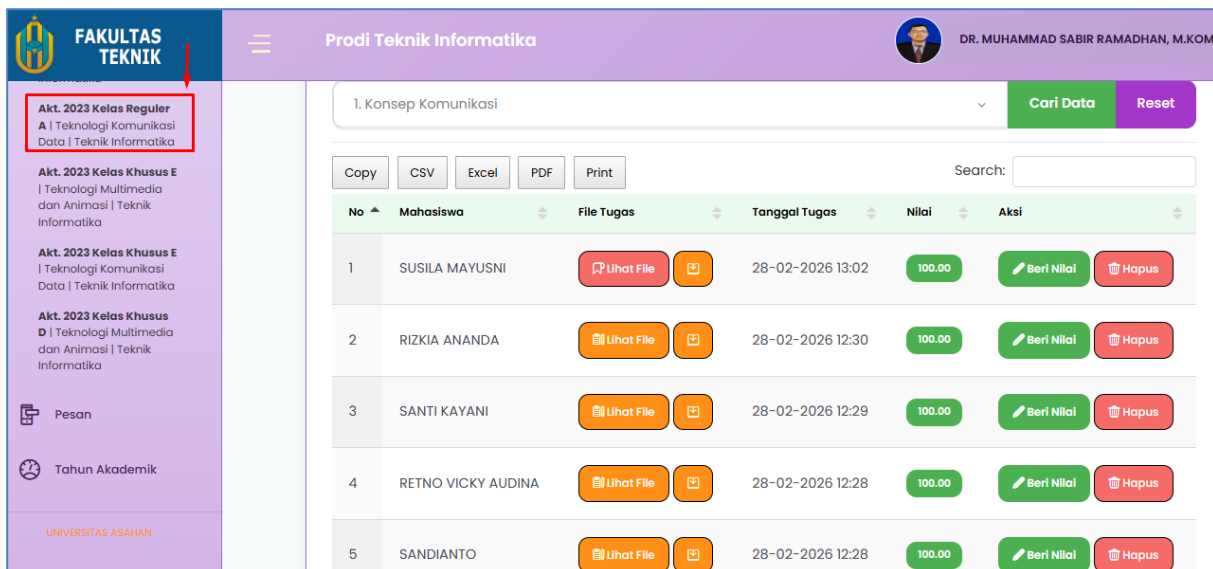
FAKULTAS TEKNIK

Akt. 2023 Kelas Reguler A | Teknologi Komunikasi Data | Teknik Informatika

Akt. 2023 Kelas Khusus E | Teknologi Multimedia dan Animasi | Teknik Informatika

Akt. 2023 Kelas Khusus E | Teknologi Komunikasi Data | Teknik Informatika

Akt. 2023 Kelas Khusus D | Teknologi Multimedia dan Animasi | Teknik Informatika

Pesan

Tahun Akademik

UNIVERSITAS ASAHAN

Prodi Teknik Informatika

DR. MUHAMMAD SABIR RAMADHAN, M.KOM

1. Konsep Komunikasi

Cari Data

Reset

Copy CSV Excel PDF Print

Search:

| No | Mahasiswa | File Tugas | Tanggal Tugas | Nilai | Aksi |
|---|---|---|---|---|---|
| 1 | SUSILA MAYUSNI | Lihat File | 28-02-2026 13:02 | 100.00 | Beri Nilai Hapus |
| 2 | RIZKIA ANANDA | Lihat File | 28-02-2026 12:30 | 100.00 | Beri Nilai Hapus |
| 3 | SANTI KAYANI | Lihat File | 28-02-2026 12:29 | 100.00 | Beri Nilai Hapus |
| 4 | RETNO VICKY AUDINA | Lihat File | 28-02-2026 12:28 | 100.00 | Beri Nilai Hapus |
| 5 | SANDIANTO | Lihat File | 28-02-2026 12:28 | 100.00 | Beri Nilai Hapus |